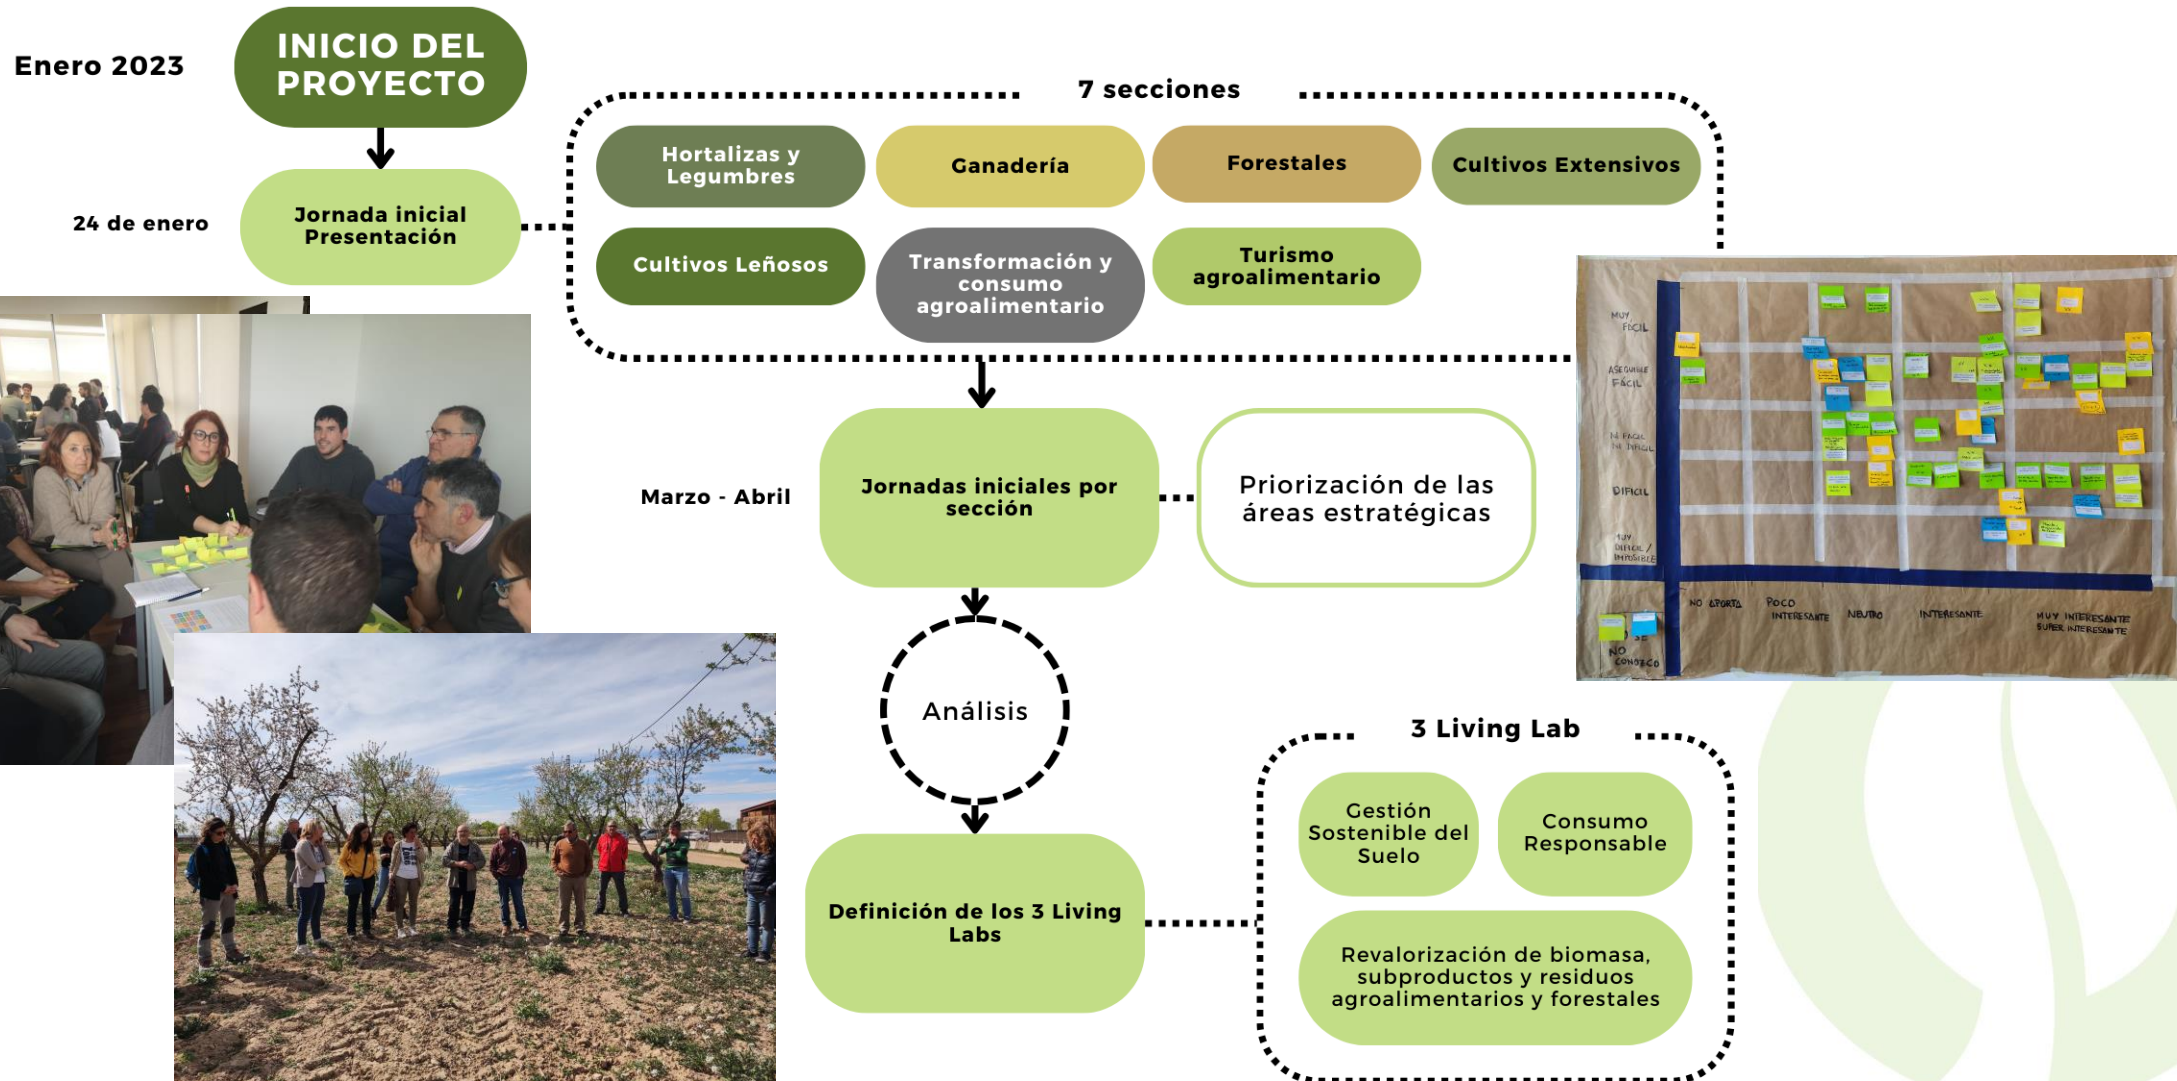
Enero 2023

INICIO DEL PROYECTO

24 de enero

Jornada inicial Presentación

7 secciones

Hortalizas y Legumbres

Ganadería

Forestales

Cultivos Extensivos

Cultivos Leñosos

Transformación y consumo agroalimentario

Turismo agroalimentario

MUY FÁCIL

ASEQUIBLE FÁCIL

NI FÁCIL NI DIFÍCIL

DIFÍCIL

MUY DIFÍCIL / IMPOSIBLE

NO APORTA

POCO INTERESANTE

NEUTRO

INTERESANTE

MUY INTERESANTE SUPER INTERESANTE

NO SE NO CONOZCO

Marzo - Abril

Jornadas iniciales por sección

Priorización de las áreas estratégicas

Análisis

Definición de los 3 Living Labs

3 Living Lab

Gestión Sostenible del Suelo

Consumo Responsable

Revalorización de biomasa, subproductos y residuos agroalimentarios y forestales